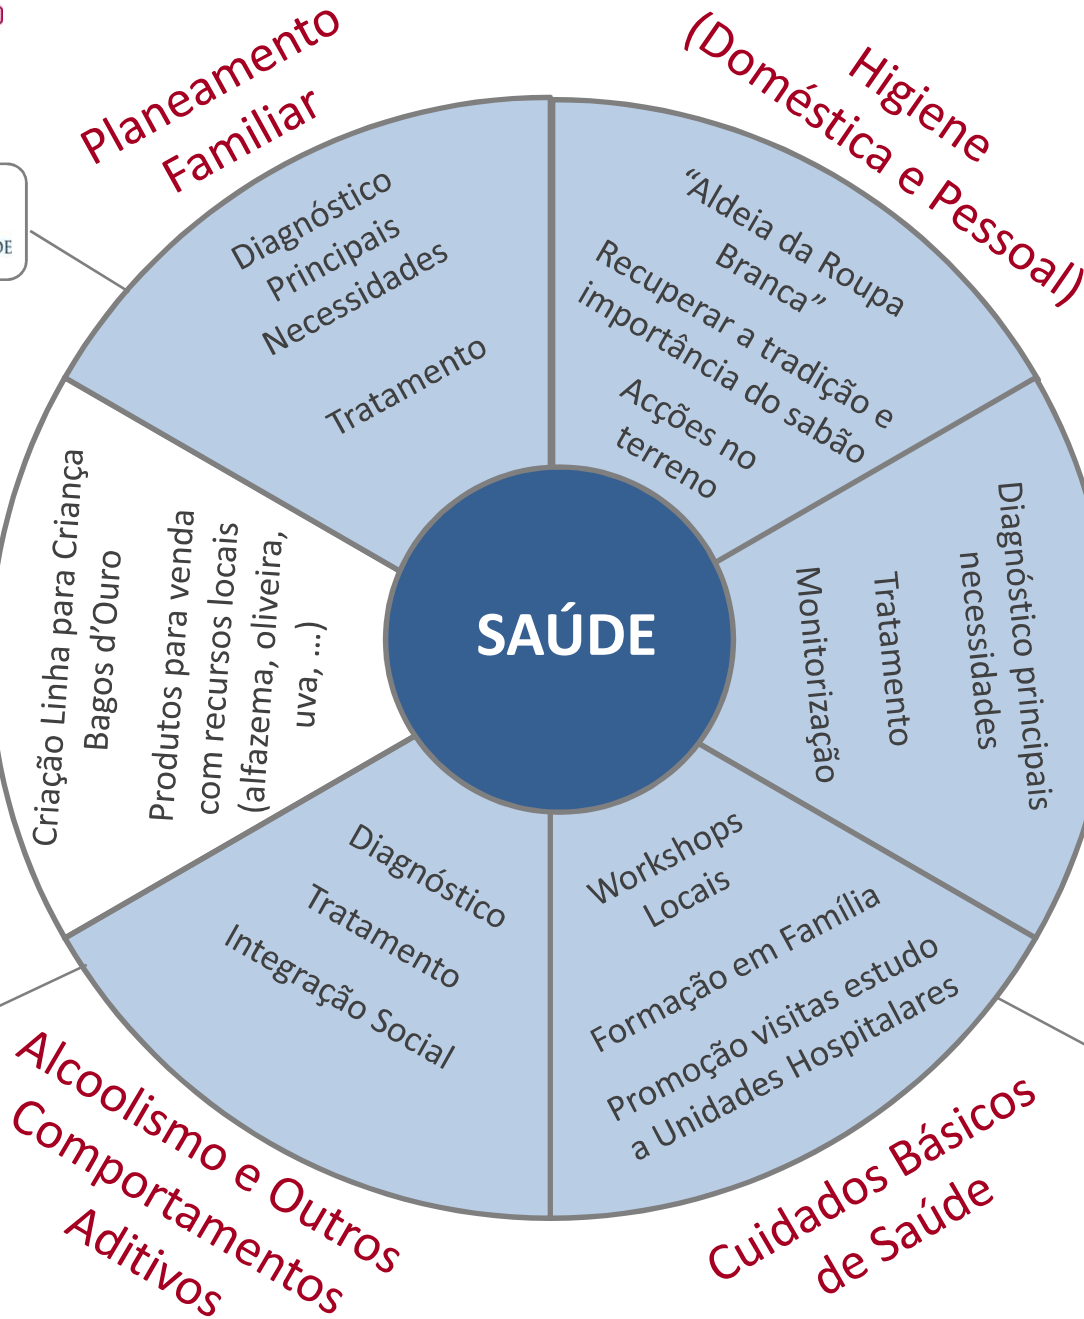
SAÚDE

Planeamento Familiar

Diagnóstico Principais Necessidades

Tratamento

Higiene (Doméstica e Pessoal)

"Aldeia da Roupa Branca"

Recuperar a tradição e importância do sabão

Acções no terreno

Diagnóstico principais necessidades

Tratamento

Monitorização

Workshops Locais

Formação em Família

Promoção visitas estudo a Unidades Hospitalares

Cuidados Básicos de Saúde

Diagnóstico

Tratamento

Integração Social

Alcoolismo e Outros Comportamentos Aditivos

Criação Linha para Criança Bagos d'Ouro

Produtos para venda com recursos locais (alfazema, oliveira, uva, ...)

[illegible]